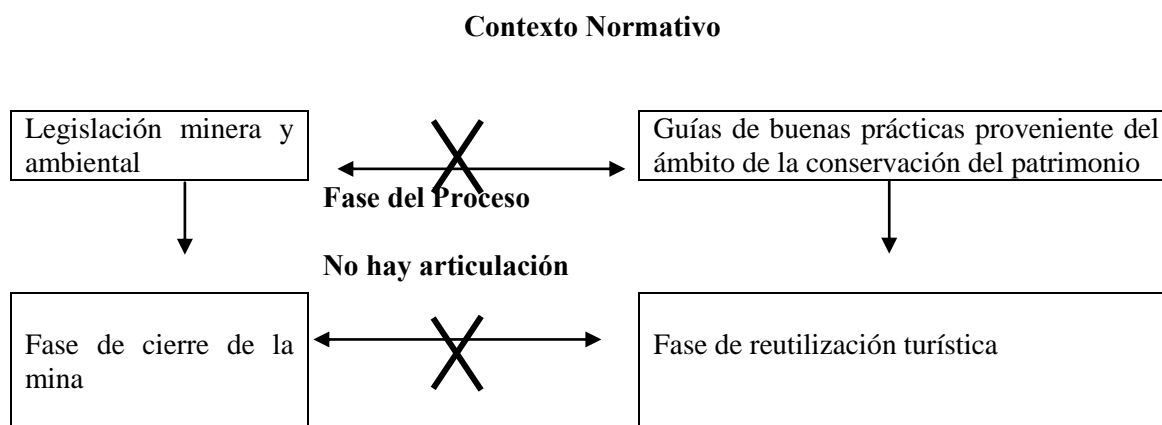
Contexto Normativo

Legislación minera y ambiental

Guías de buenas prácticas proveniente del ámbito de la conservación del patrimonio

Fase del Proceso

No hay articulación

Fase de cierre de la mina

Fase de reutilización turística